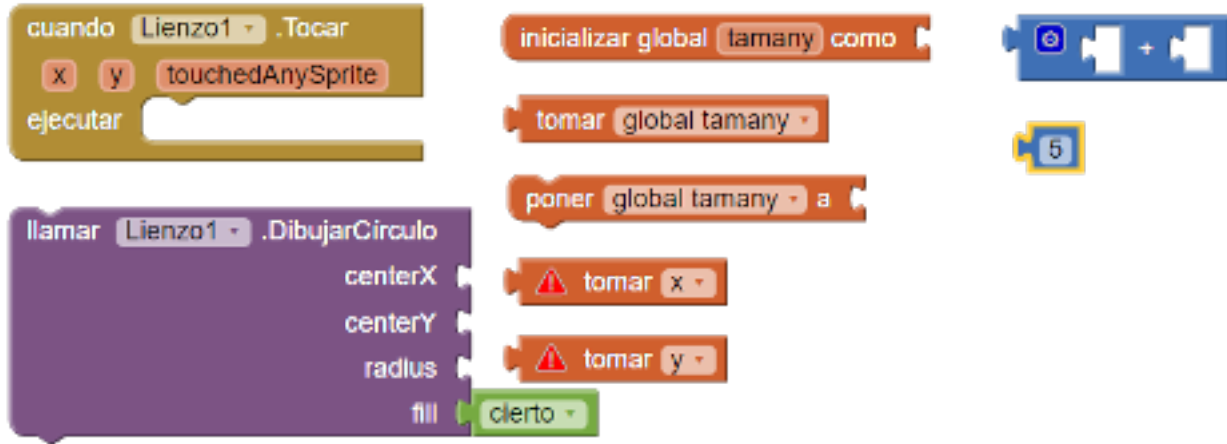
cuando Lienzo1 .Tocar
x y touchedAnySprite
ejecutar

llamar Lienzo1 .DibujarCirculo
centerX
centerY
radius
fill cierto

inicializar global tamany como

tomar global tamany

poner global tamany a

tomar x

tomar y

+

5